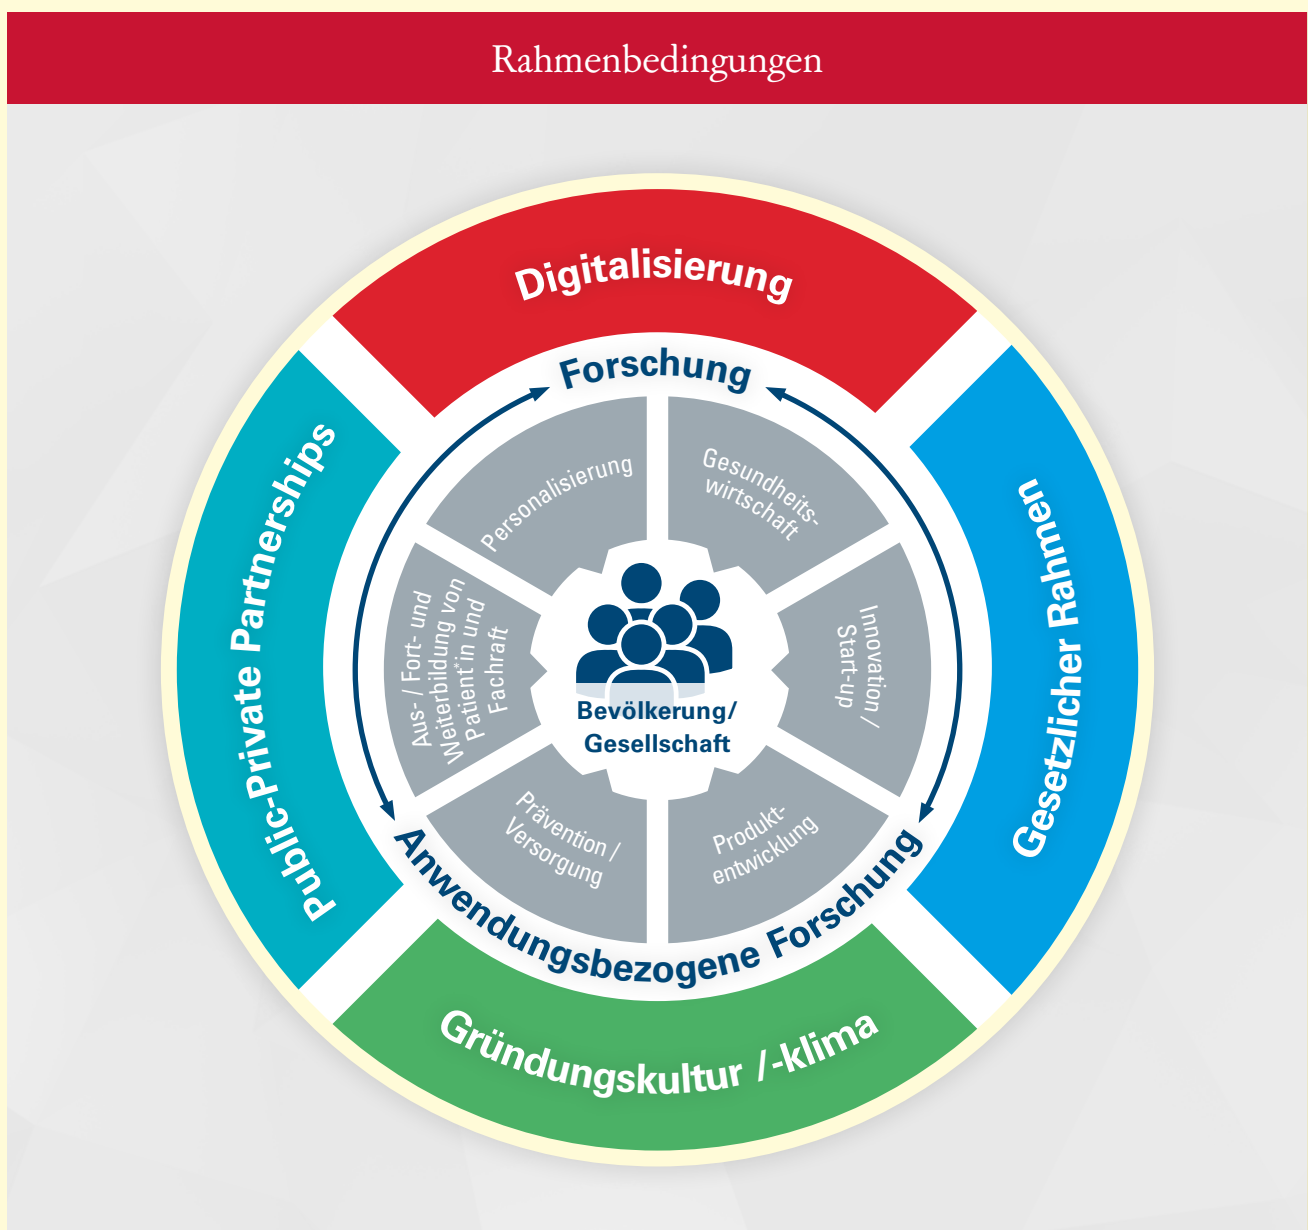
Rahmenbedingungen

Digitalisierung

Public-Private Partnerships

Gesetzlicher Rahmen

Gründungskultur /-klima

Forschung

Anwendungsbezogene Forschung

Personalisierung

Gesundheitswirtschaft

Innovation / Start-up

Produktentwicklung

Prävention / Versorgung

Aus- / Fort- und Weiterbildung von Patient*in und Fachkraft

Bevölkerung/ Gesellschaft